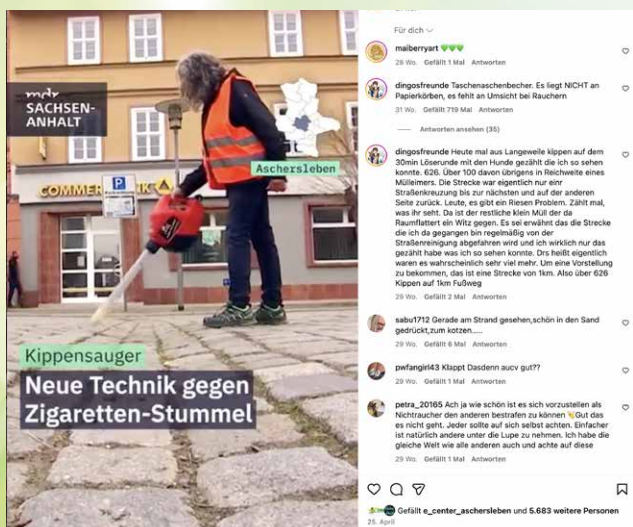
mdr SACHSEN-ANHALT

Aschersleben

COMMERZBANK

P

Kippensauger

Neue Technik gegen Zigaretten-Stummel

Für dich

maiberryart 💚💚💚
29 Wo. Gefällt 1 Mal Antworten

dingosfreunde Taschenaschenbecher. Es liegt NICHT an Papierkörben, es fehlt an Umsicht bei Rauchern
31 Wo. Gefällt 719 Mal Antworten

Antworten ansehen (35)

dingosfreunde Heute mal aus Langeweile kippen auf dem 30min Löserunde mit den Hunde gezählt die ich so sehen konnte. 626. Über 100 davon übrigens in Reichweite eines Mülleimers. Die Strecke war eigentlich nur einer Straßenkreuzung bis zur nächsten und auf der anderen Seite zurück. Leute, es gibt ein Riesen Problem. Zählt mal, was ihr seht. Da ist der restliche klein Müll der da Raumflattert ein Witz gegen. Es sei erwähnt das die Strecke die ich da gegangen bin regelmäßig von der Straßenreinigung abgefahren wird und ich wirklich nur das gezählt habe was ich so sehen konnte. Drs heißt eigentlich waren es wahrscheinlich sehr viel mehr. Um eine Vorstellung zu bekommen, das ist eine Strecke von 1km. Also über 626 Kippen auf 1km Fußweg
29 Wo. Gefällt 2 Mal Antworten

sabu1712 Gerade am Strand gesehen,schön in den Sand gedrückt,zum kotzen.....
29 Wo. Gefällt 6 Mal Antworten

pwfangirl43 Klappt Dasdenn aucv gut??
29 Wo. Antworten

petra_20165 Ach ja wie schön ist es sich vorzustellen als Nichtraucher den anderen bestrafen zu können 👏Gut das es nicht geht. Jeder sollte auf sich selbst achten. Einfacher ist natürlich andere unter die Lupe zu nehmen. Ich habe die gleiche Welt wie alle anderen auch und achte auf diese
29 Wo. Gefällt 1 Mal Antworten

Gefällt e_center_aschersleben und 5.683 weitere Personen
25. April